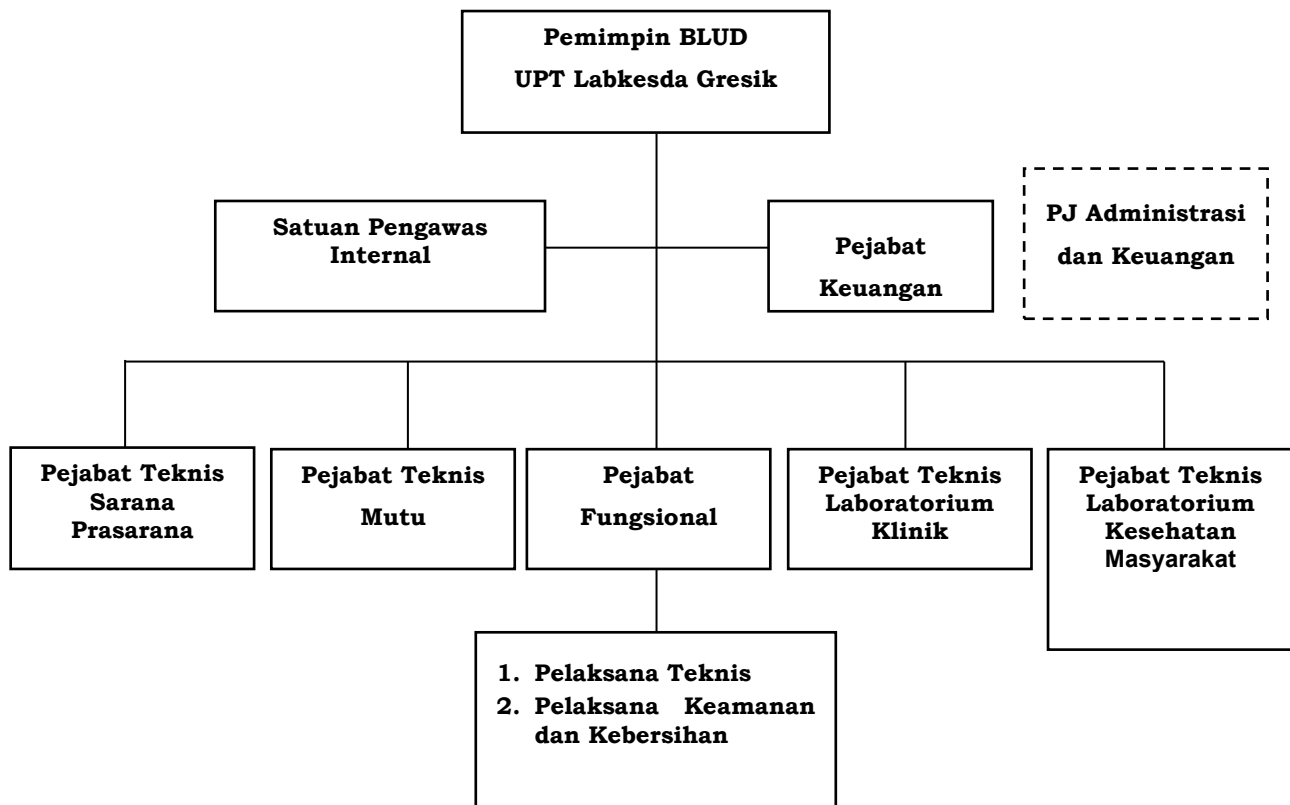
Pemimpin BLUD
UPT Labkesda Gresik

Satuan Pengawas Internal

Pejabat Keuangan

PJ Administrasi dan Keuangan

Pejabat Teknis Sarana Prasarana

Pejabat Teknis Mutu

Pejabat Fungsional

Pejabat Teknis Laboratorium Klinik

Pejabat Teknis Laboratorium Kesehatan Masyarakat

1. Pelaksana Teknis
2. Pelaksana Keamanan dan Kebersihan